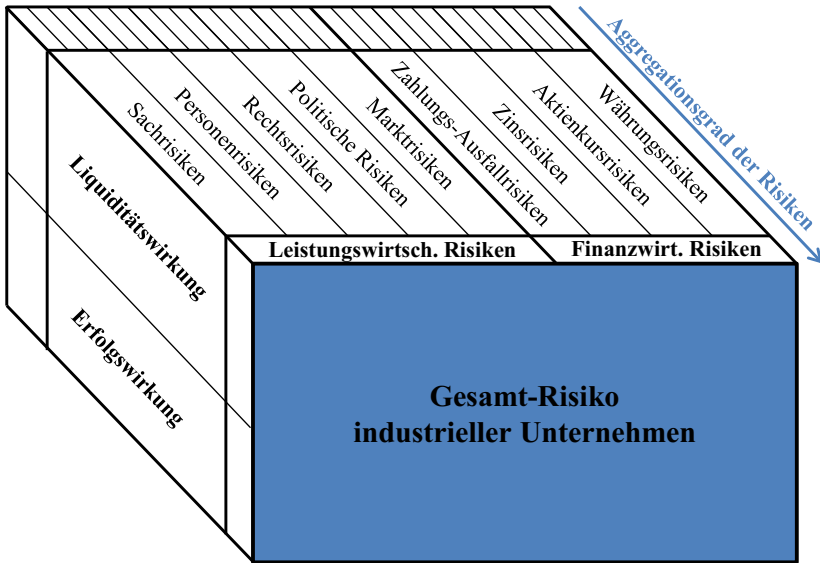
Aggregationsgrad der Risiken

Sachrisiken
Personenrisiken
Rechtsrisiken
Politische Risiken
Marktrisiken
Zahlungs-Ausfallrisiken
Zinsrisiken
Aktienkursrisiken
Währungsrisiken

Liquiditätswirkung
Erfolgswirkung

Leistungswirtsch. Risiken
Finanzwirt. Risiken

Gesamt-Risiko
industrieller Unternehmen